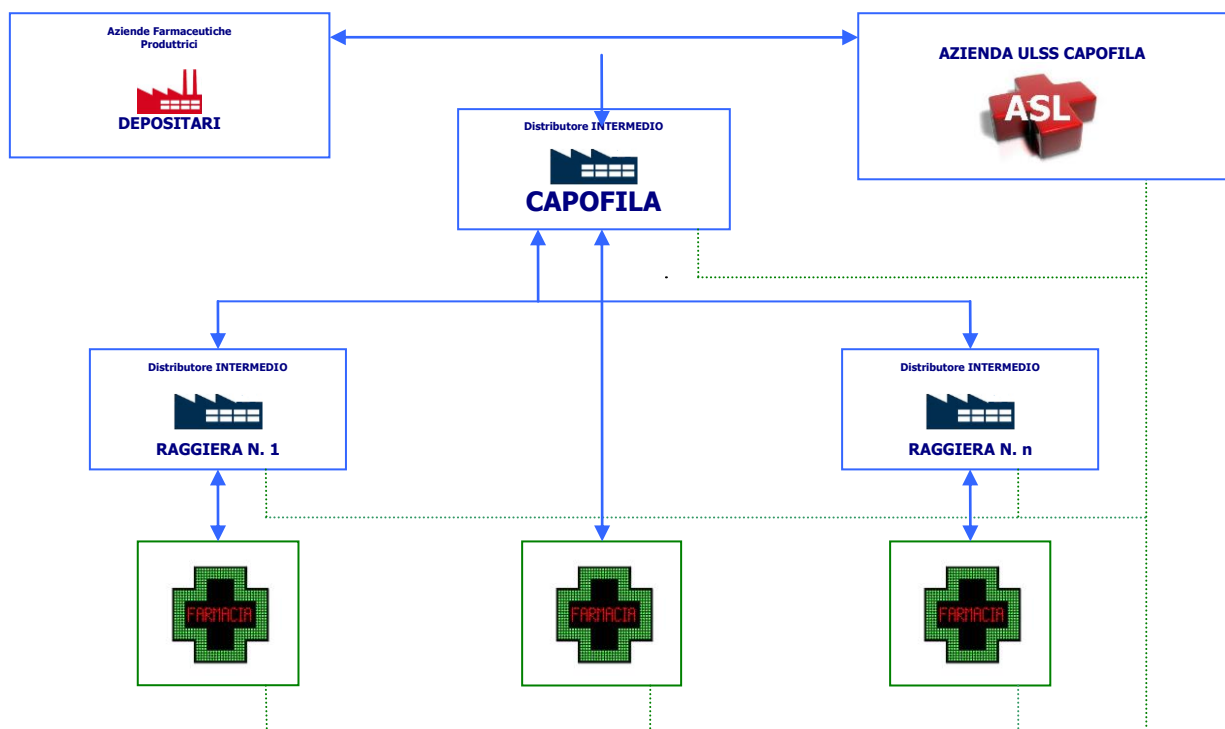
Aziende Farmaceutiche Produttrici

DEPOSITARI

AZIENDA ULSS CAPOFILA

ASL

Distributore INTERMEDIO

CAPOFILA

Distributore INTERMEDIO

RAGGIERA N. 1

Distributore INTERMEDIO

RAGGIERA N. n

FARMACIA

FARMACIA

FARMACIA